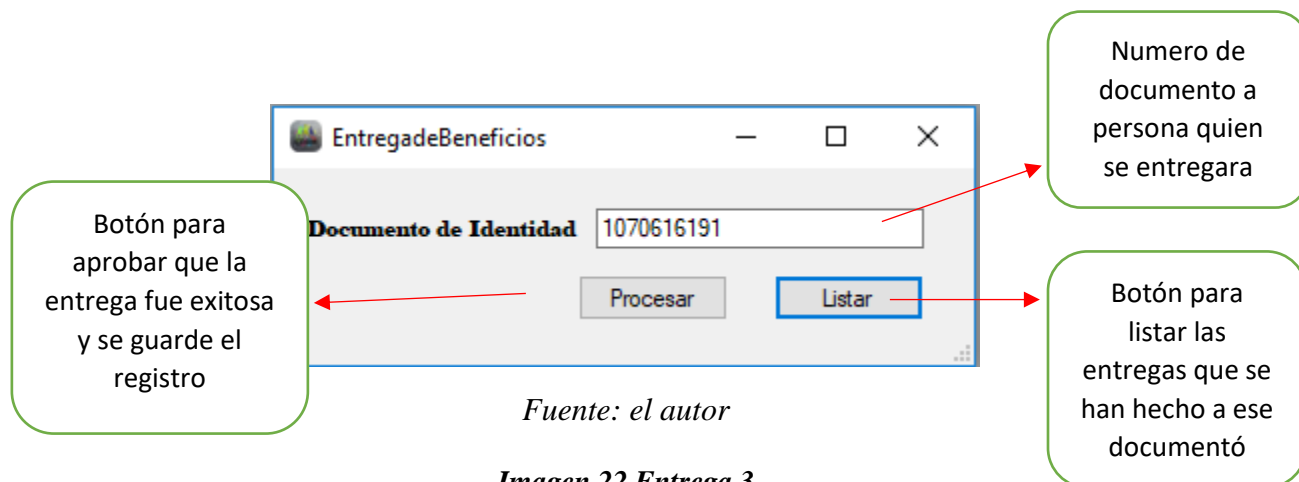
Numero de documento a persona quien se entregara

EntregadeBeneficios

Botón para aprobar que la entrega fue exitosa y se guarde el registro

Documento de Identidad 1070616191

Procesar Listar

Botón para listar las entregas que se han hecho a ese documentó

Fuente: el autor

Imagen 22 Entrega 3